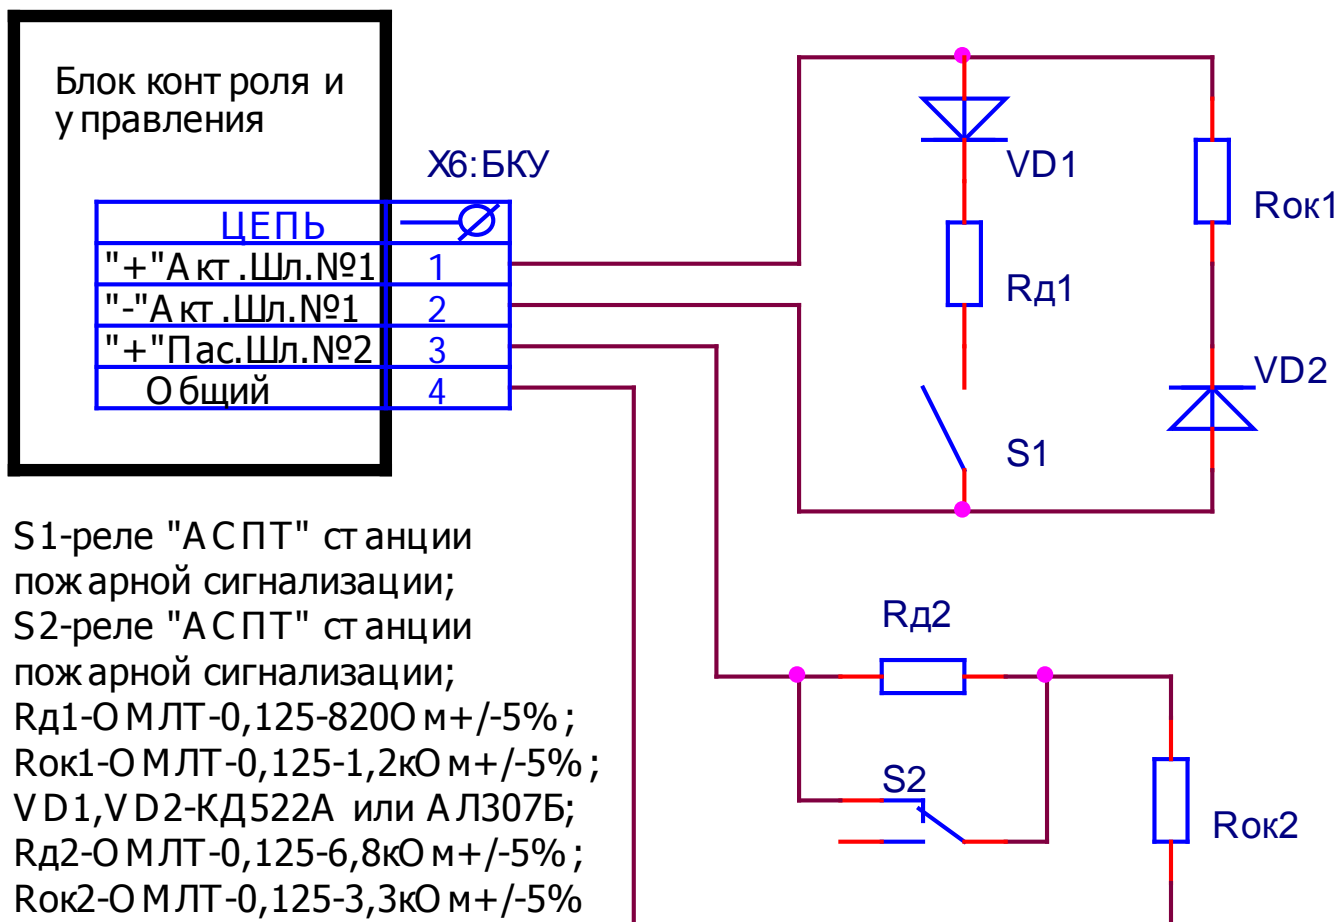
Блок контроля и управления

X6:БКУ

| ЦЕПЬ | $\varnothing$ |
|---|---|
| "+"Акт.Шл.№1 | 1 |
| "-"Акт.Шл.№1 | 2 |
| "+"Пас.Шл.№2 | 3 |
| Общий | 4 |

VD1
Rд1
Rок1
VD2
S1
Rд2
S2
Rок2

S1-реле "АСПТ" станции пожарной сигнализации;
S2-реле "АСПТ" станции пожарной сигнализации;
Rд1-ОМЛТ-0,125-820Ом+/-5%;
Rок1-ОМЛТ-0,125-1,2кОм+/-5%;
VD1,VD2-КД522А или АЛ307Б;
Rд2-ОМЛТ-0,125-6,8кОм+/-5%;
Rок2-ОМЛТ-0,125-3,3кОм+/-5%